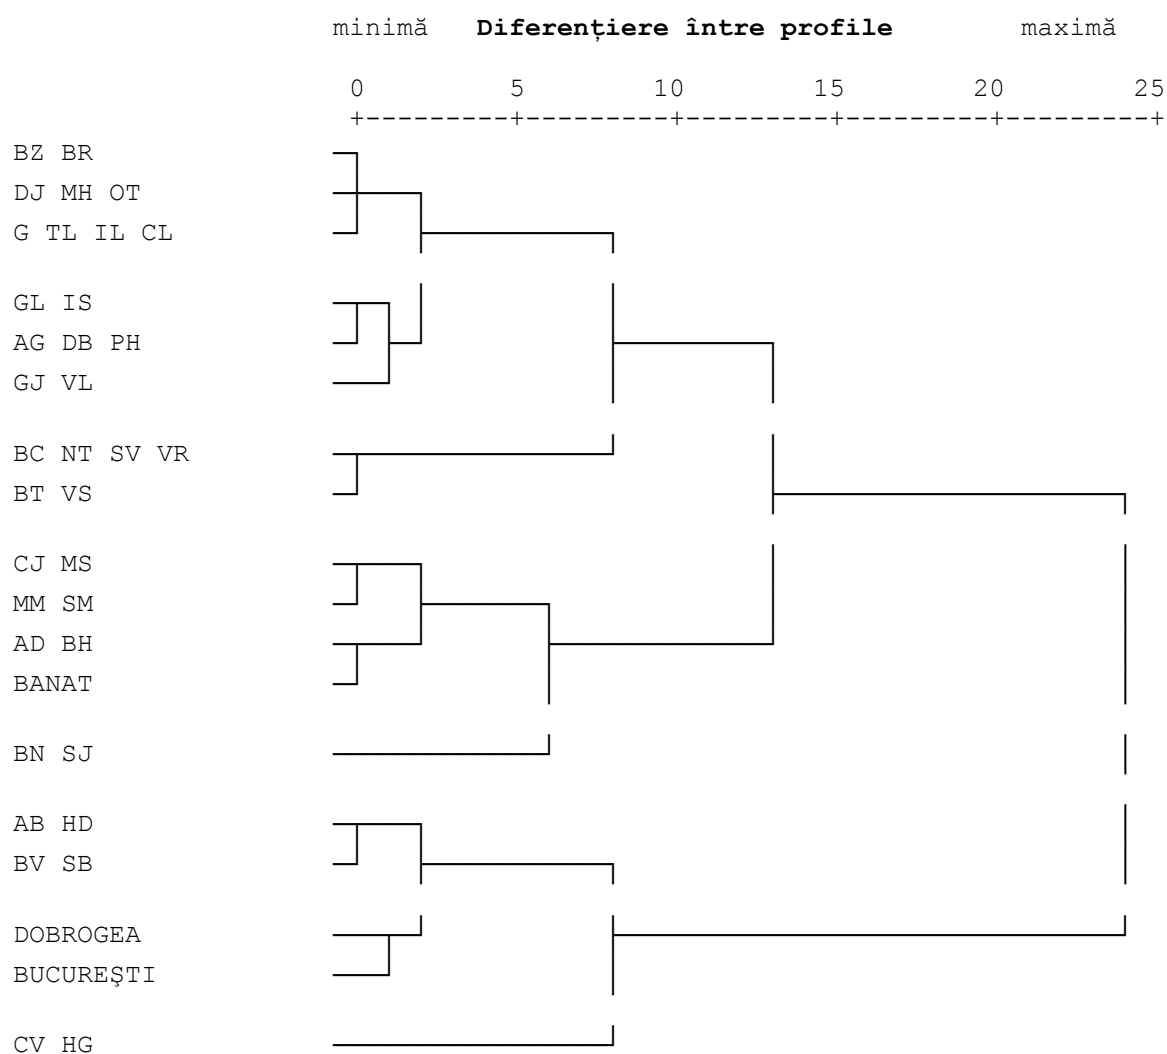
minimă **Diferențiere între profile** maximă

0 5 10 15 20 25
+---------+---------+---------+---------+---------+

BZ BR
DJ MH OT
G TL IL CL

GL IS
AG DB PH
GJ VL

BC NT SV VR
BT VS

CJ MS
MM SM
AD BH
BANAT

BN SJ

AB HD
BV SB

DOBROGEA
BUCUREŞTI

CV HG